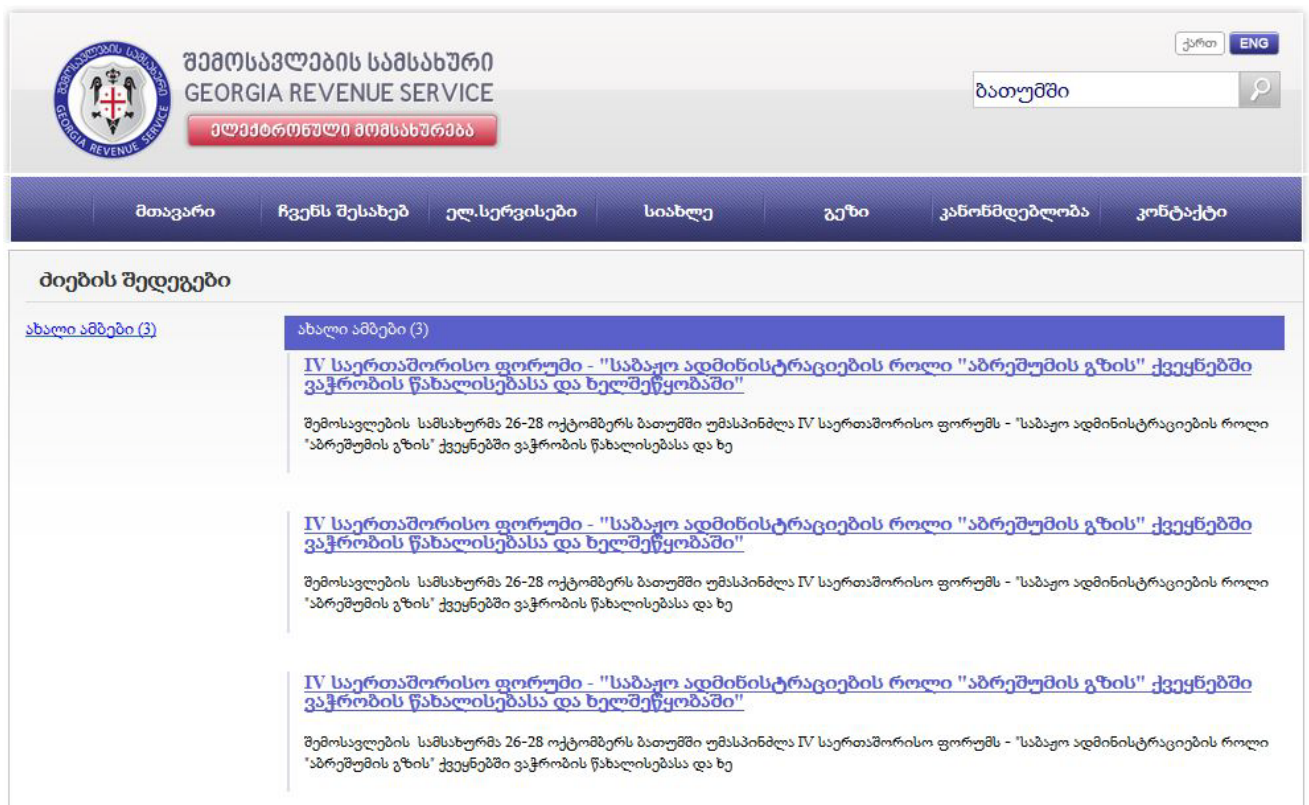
შემოსავლების სამსახური GEORGIA REVENUE SERVICE

შემოსავლების სამსახური
GEORGIA REVENUE SERVICE
ელექტრონული მომსახურება

ქართ ENG

ბათუმში

მთავარი ჩვენს შესახებ ელ.სერვისები სიახლე გზა კანონმდებლობა კონტაქტი

ძიების შედეგები

ახალი ამბები (3)

ახალი ამბები (3)

IV საერთაშორისო ფორუმი - "საბაჟო ადმინისტრაციების როლი "აბრეშუმის გზის" ქვეყნებში ვაჭრობის წახალისებასა და ხელშეწყობაში"

შემოსავლების სამსახურმა 26-28 ოქტომბერს ბათუმში უმასპინძლა IV საერთაშორისო ფორუმს - "საბაჟო ადმინისტრაციების როლი "აბრეშუმის გზის" ქვეყნებში ვაჭრობის წახალისებასა და ხე

IV საერთაშორისო ფორუმი - "საბაჟო ადმინისტრაციების როლი "აბრეშუმის გზის" ქვეყნებში ვაჭრობის წახალისებასა და ხელშეწყობაში"

შემოსავლების სამსახურმა 26-28 ოქტომბერს ბათუმში უმასპინძლა IV საერთაშორისო ფორუმს - "საბაჟო ადმინისტრაციების როლი "აბრეშუმის გზის" ქვეყნებში ვაჭრობის წახალისებასა და ხე

IV საერთაშორისო ფორუმი - "საბაჟო ადმინისტრაციების როლი "აბრეშუმის გზის" ქვეყნებში ვაჭრობის წახალისებასა და ხელშეწყობაში"

შემოსავლების სამსახურმა 26-28 ოქტომბერს ბათუმში უმასპინძლა IV საერთაშორისო ფორუმს - "საბაჟო ადმინისტრაციების როლი "აბრეშუმის გზის" ქვეყნებში ვაჭრობის წახალისებასა და ხე